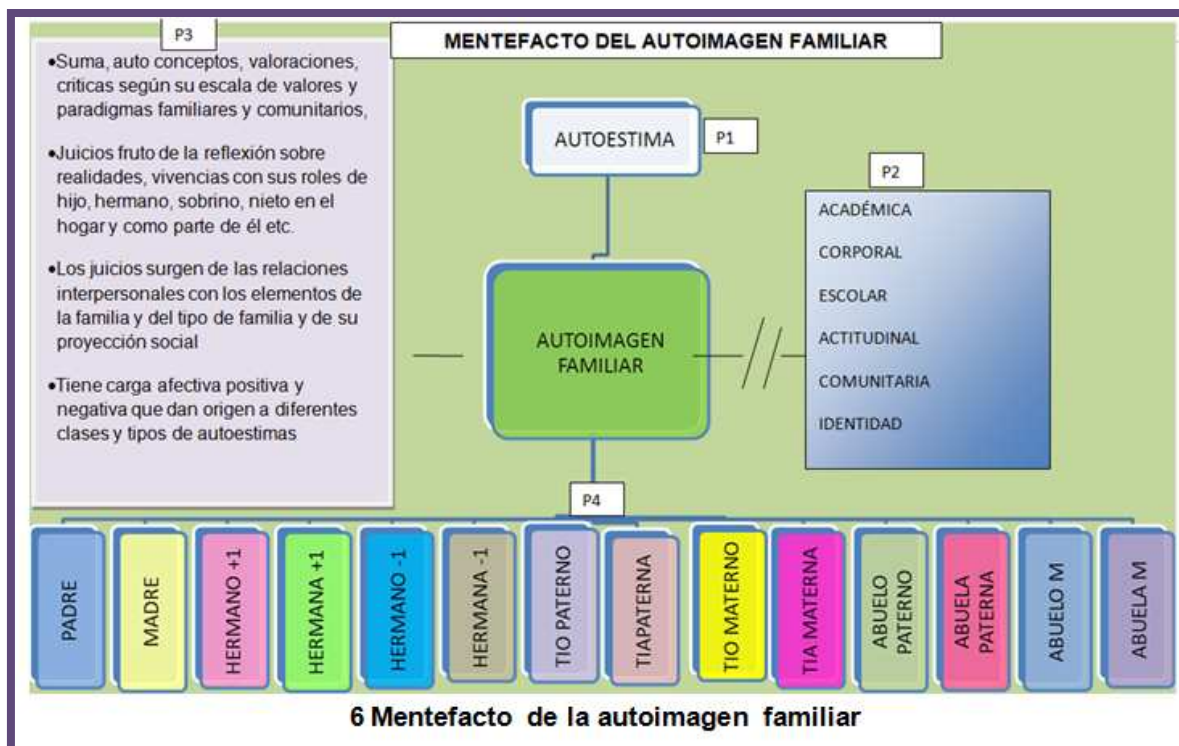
MENTEFACTO DEL AUTOIMAGEN FAMILIAR

P3

•Suma, auto conceptos, valoraciones, criticas según su escala de valores y paradigmas familiares y comunitarios,

•Juicios fruto de la reflexión sobre realidades, vivencias con sus roles de hijo, hermano, sobrino, nieto en el hogar y como parte de él etc.

•Los juicios surgen de las relaciones interpersonales con los elementos de la familia y del tipo de familia y de su proyección social

•Tiene carga afectiva positiva y negativa que dan origen a diferentes clases y tipos de autoestimas

AUTOESTIMA

P1

P2

ACADÉMICA
CORPORAL
ESCOLAR
ACTITUDINAL
COMUNITARIA
IDENTIDAD

AUTOIMAGEN FAMILIAR

P4

PADRE
MADRE
HERMANO +1
HERMANA +1
HERMANO -1
HERMANA -1
TIO PATERNO
TIAPATERNA
TIO MATERNO
TIA MATERNA
ABUELO PATERNO
ABUELA PATERNA
ABUELO M
ABUELA M

6 Mentefacto de la autoimagen familiar